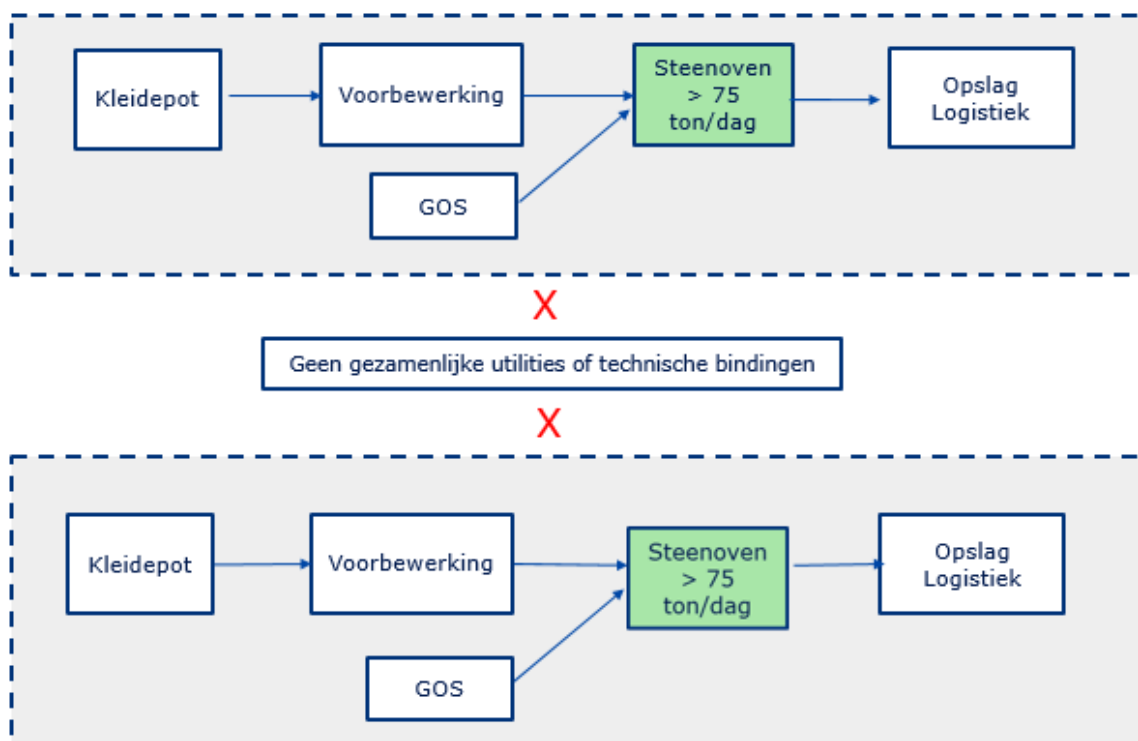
Kleidepot

Voorbewerking

Steenoven > 75 ton/dag

Opslag Logistiek

GOS

X

Geen gezamenlijke utilities of technische bindingen

X

Kleidepot

Voorbewerking

Steenoven > 75 ton/dag

Opslag Logistiek

GOS